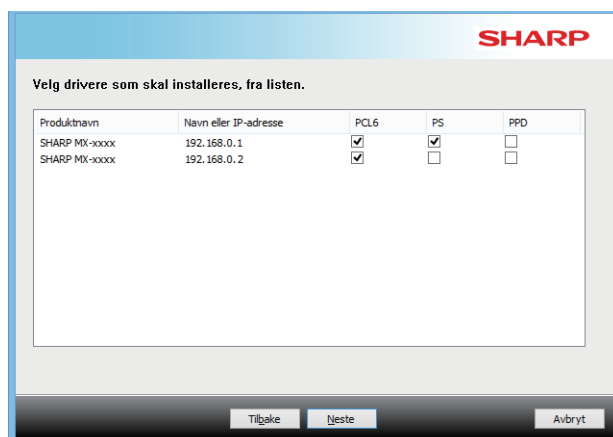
SHARP

Velg drivere som skal installeres, fra listen.

| Produktnavn | Navn eller IP-adresse | PCL6 | PS | PPD |
|---|---|---|---|---|
| SHARP MX-xxxx | 192.168.0.1 | ☑ | ☑ | ☐ |
| SHARP MX-xxxx | 192.168.0.2 | ☑ | ☐ | ☐ |

Tilbake Neste Avbryt